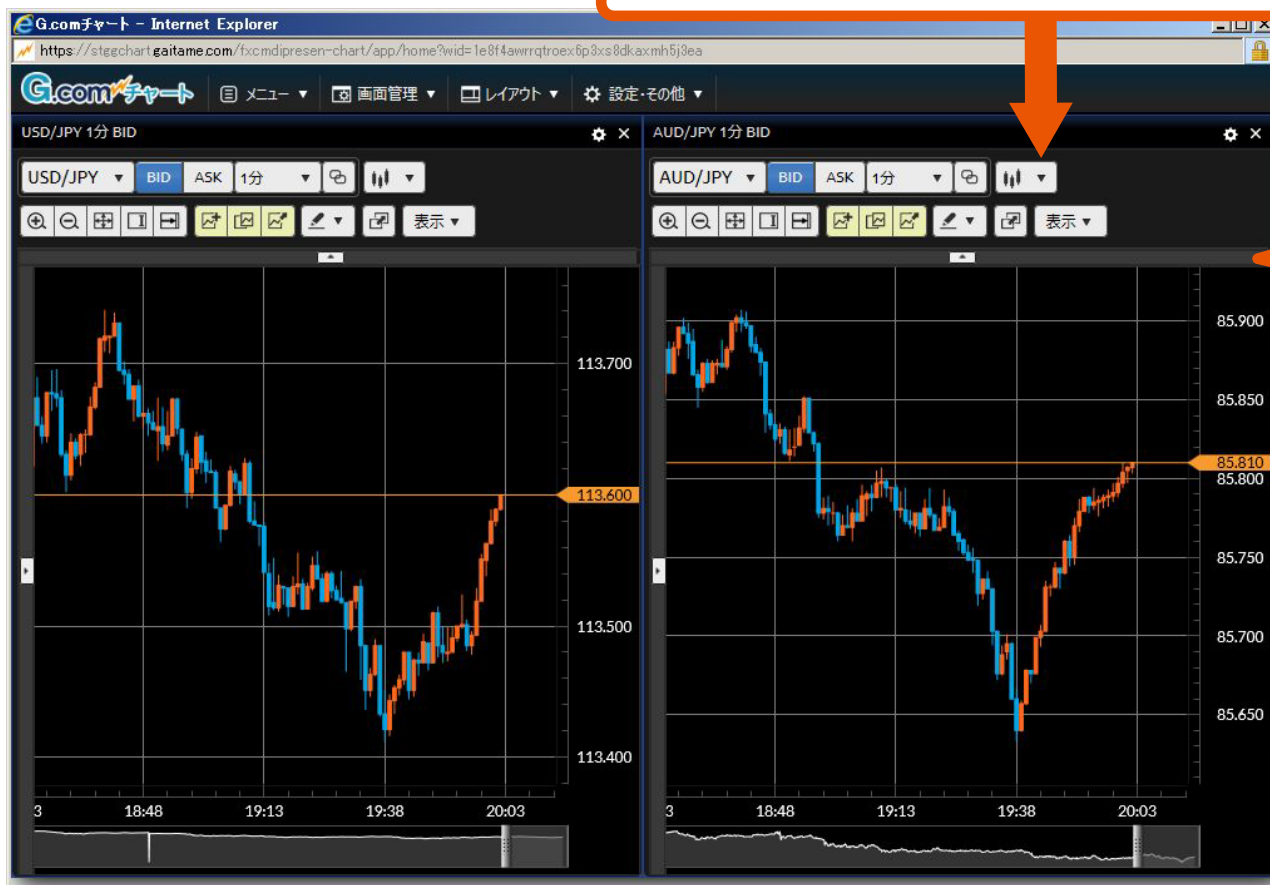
G.comチャート - Internet Explorer
https://stgchart.gaitame.com/fxcmdipresen-chart/app/home?wid=1e8f4awrrqtroex6p3xs8dkaxmh5j3ea

G.comチャート ☰ メニュー ▼ 画面管理 ▼ レイアウト ▼ 設定・その他 ▼

USD/JPY 1分 BID
USD/JPY ▼ BID ASK 1分 ▼
表示 ▼
113.700
113.600
113.500
113.400
3 18:48 19:13 19:38 20:03

AUD/JPY 1分 BID
AUD/JPY ▼ BID ASK 1分 ▼
表示 ▼
85.900
85.850
85.810
85.800
85.750
85.700
85.650
3 18:48 19:13 19:38 20:03